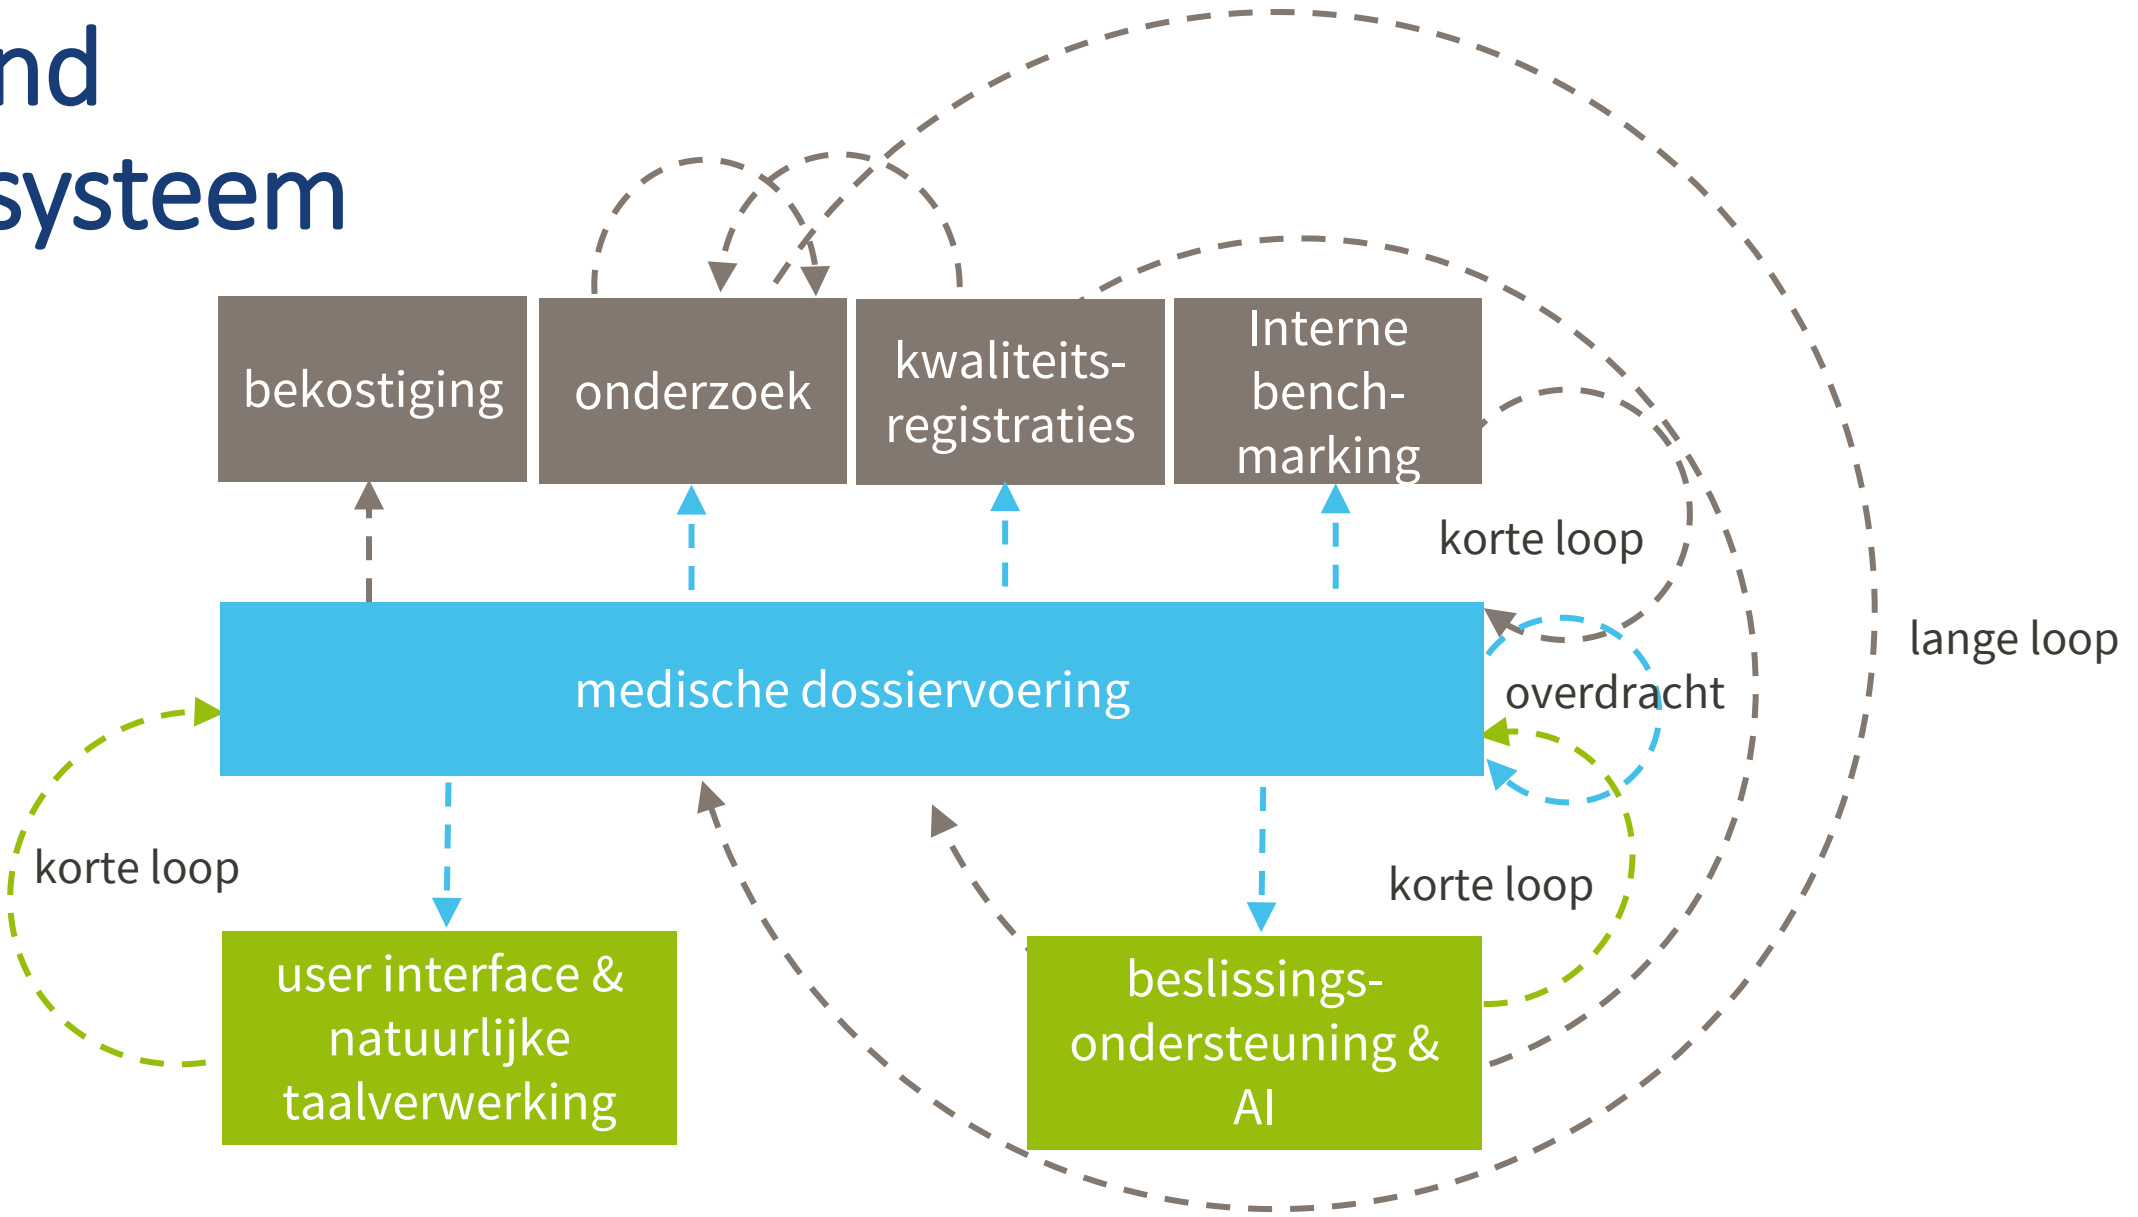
nd
systeem

bekostiging

onderzoek

kwaliteitsregistraties

Interne benchmarking

korte loop

lange loop

medische dossiervoering

overdracht

korte loop

korte loop

user interface & natuurlijke taalverwerking

beslissingsondersteuning & AI